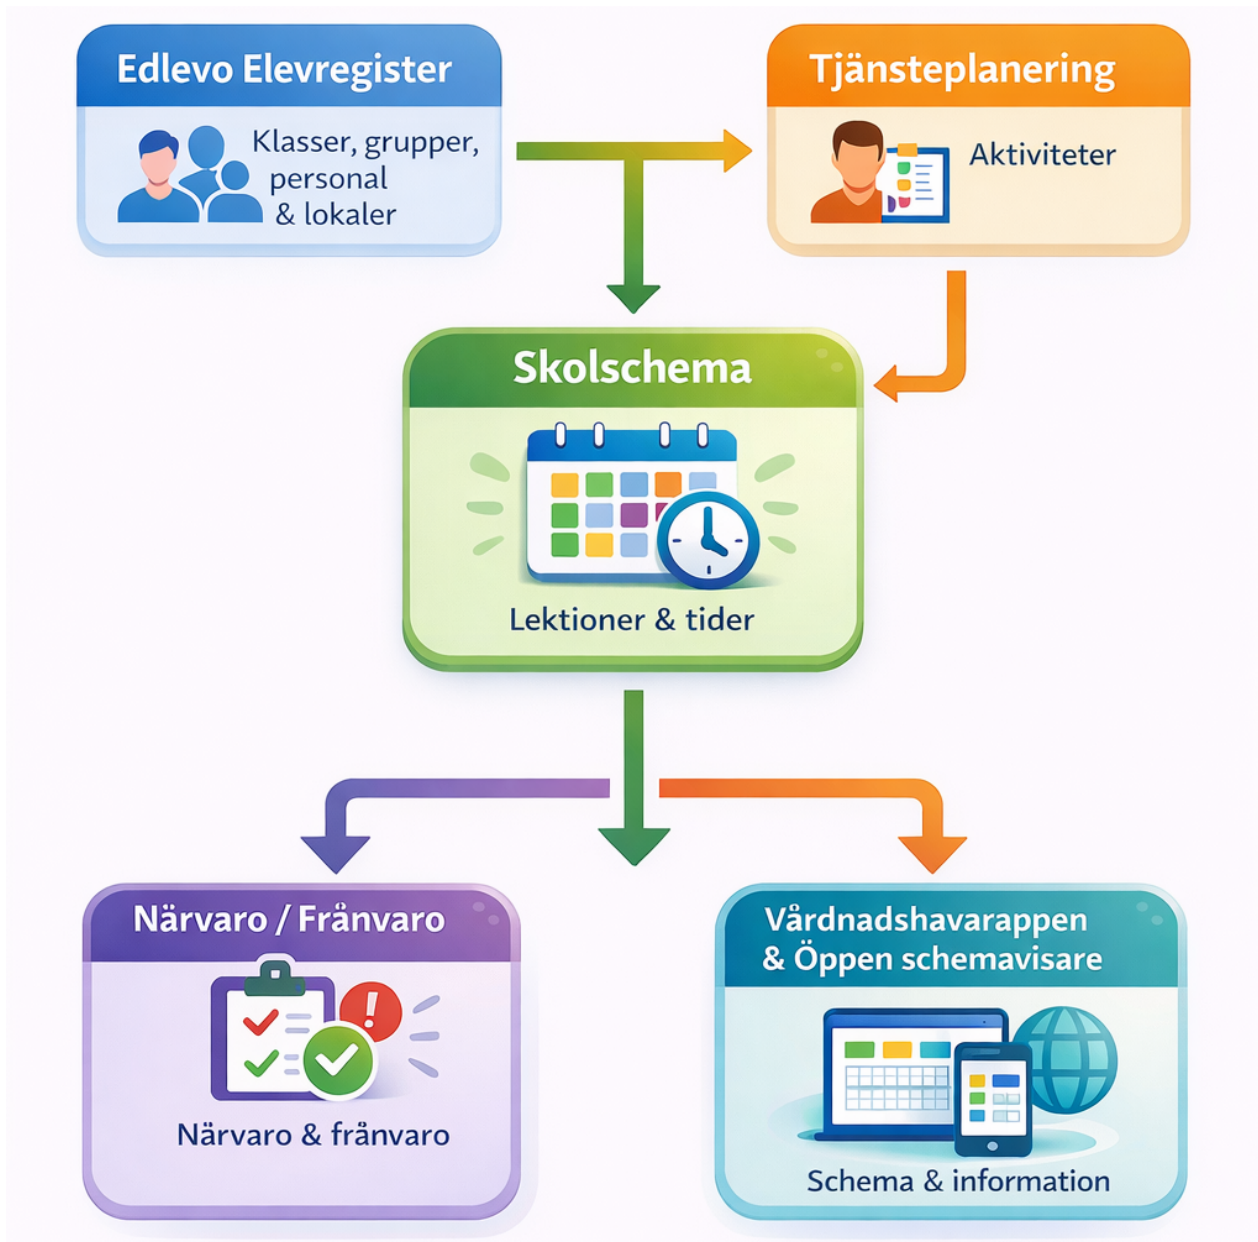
Edlevo Elevregister

Klasser, grupper, personal & lokaler

Tjänsteplanering

Aktiviteter

Skolschema

Lektioner & tider

Närvaro / Frånvaro

Närvaro & frånvaro

Vårdnadshavarappen & Öppen schemavisare

Schema & information